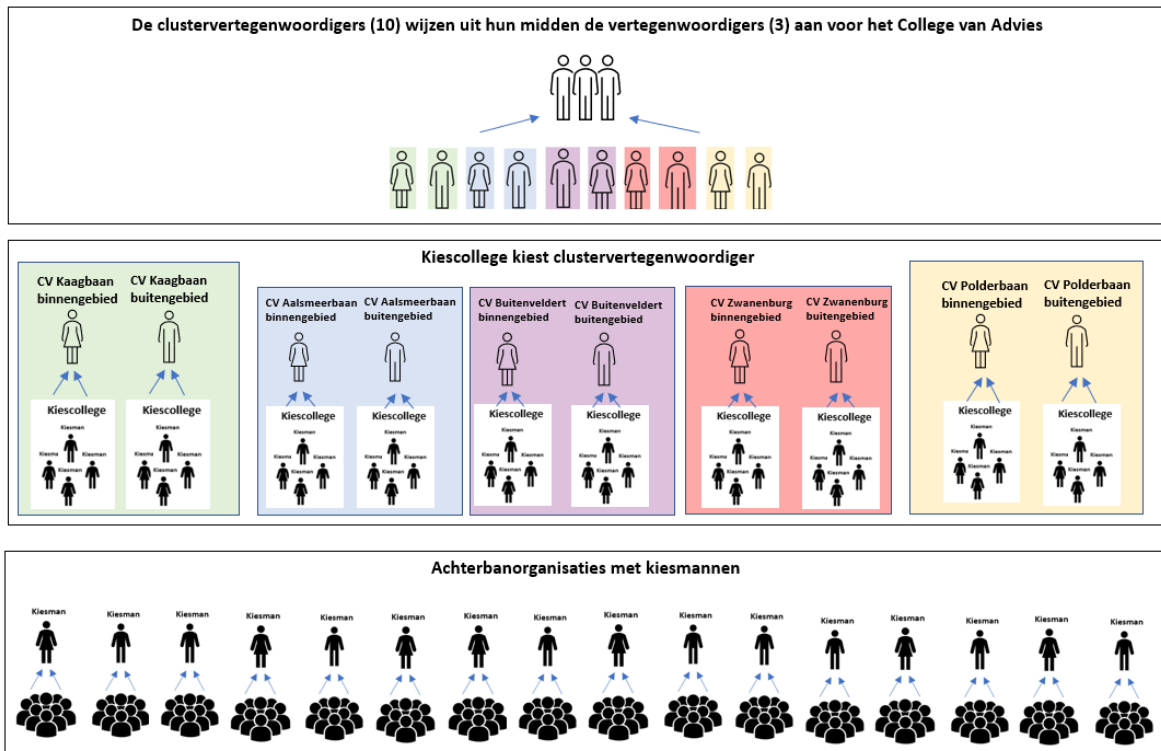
De clustervertegenwoordigers (10) wijzen uit hun midden de vertegenwoordigers (3) aan voor het College van Advies

Kiescollege kiest clustervertegenwoordiger

CV Kaagbaan binnengebied
CV Kaagbaan buitengebied
Kiescollege
Kiesman
Kiesma
Kiesman
Kiesman
Kiescollege
Kiesman
Kiesma
Kiesman
Kiesman

CV Aalsmeerbaan binnengebied
CV Aalsmeerbaan buitengebied
Kiescollege
Kiesman
Kiesma
Kiesman
Kiesman
Kiescollege
Kiesman
Kiesma
Kiesman
Kiesman

CV Buitenveldert binnengebied
CV Buitenveldert buitengebied
Kiescollege
Kiesman
Kiesma
Kiesman
Kiesman
Kiescollege
Kiesman
Kiesma
Kiesman
Kiesman

CV Zwanenburg binnengebied
CV Zwanenburg buitengebied
Kiescollege
Kiesman
Kiesma
Kiesman
Kiesman
Kiescollege
Kiesman
Kiesma
Kiesman
Kiesman

CV Polderbaan binnengebied
CV Polderbaan buitengebied
Kiescollege
Kiesman
Kiesma
Kiesman
Kiesman
Kiescollege
Kiesman
Kiesma
Kiesman
Kiesman

Achterbanorganisaties met kiesmannen

Kiesman Kiesman Kiesman Kiesman Kiesman Kiesman Kiesman Kiesman Kiesman Kiesman Kiesman Kiesman Kiesman Kiesman Kiesman Kiesman